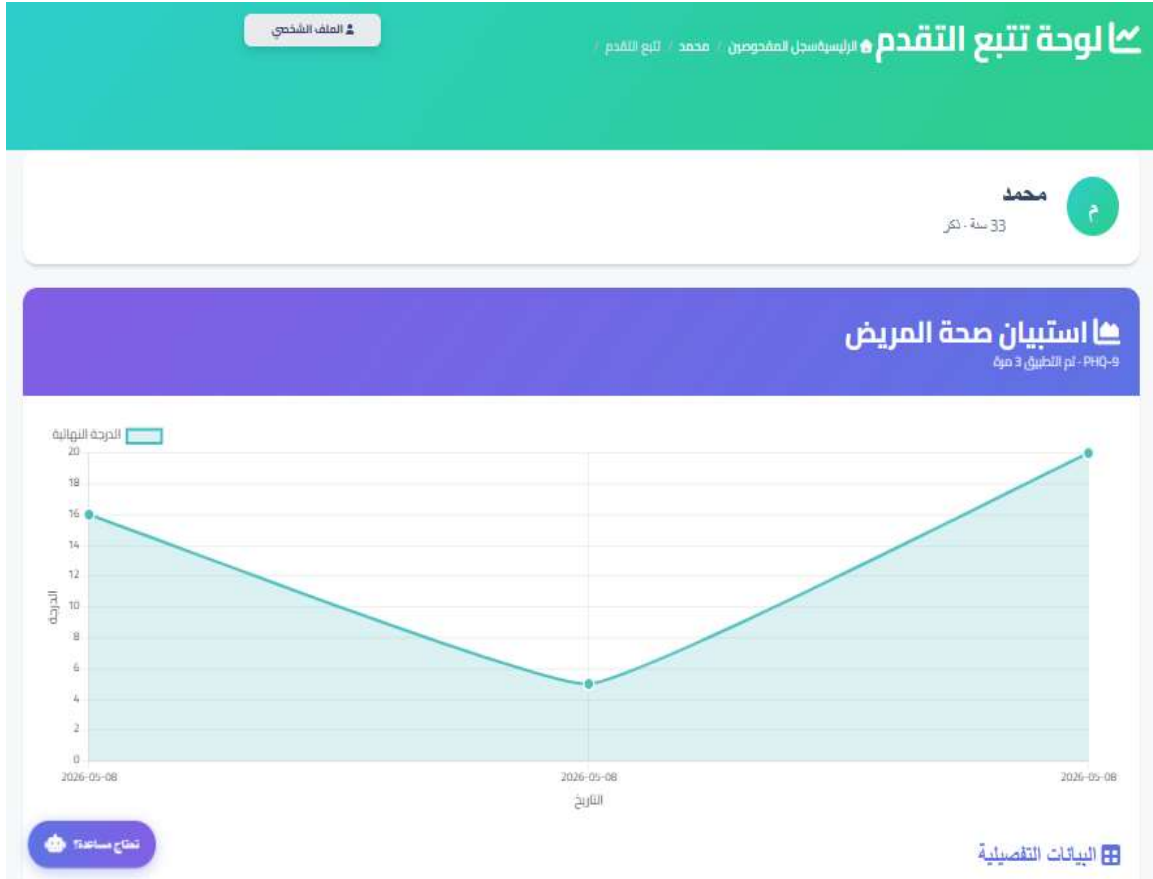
لوحة تتبع التقدم الرئيسيةسجل المفحوصين / محمد / تتبع التقدم /

الملف الشخصي

م
محمد
33 سنة - ذكر

استبيان صحة المريض
PHQ-9 - تم التطبيق 3 مرة

الدرجة النهائية

20
18
16
14
12
10
8
6
4
2
0

الدرجة

2026-05-08
2026-05-08
2026-05-08

التاريخ

تحتاج مساعدة؟

البيانات التفصيلية